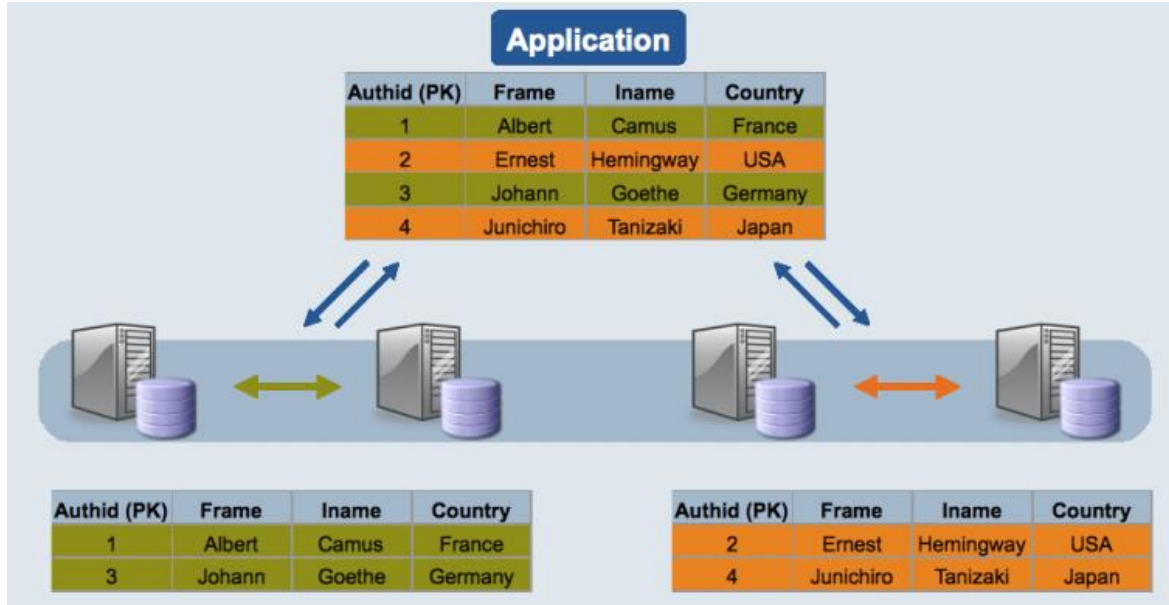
Application

| Authid (PK) | Frame | Iname | Country |
|---|---|---|---|
| 1 | Albert | Camus | France |
| 2 | Ernest | Hemingway | USA |
| 3 | Johann | Goethe | Germany |
| 4 | Junichiro | Tanizaki | Japan |

| Authid (PK) | Frame | Iname | Country |
|---|---|---|---|
| 1 | Albert | Camus | France |
| 3 | Johann | Goethe | Germany |

| Authid (PK) | Frame | Iname | Country |
|---|---|---|---|
| 2 | Ernest | Hemingway | USA |
| 4 | Junichiro | Tanizaki | Japan |